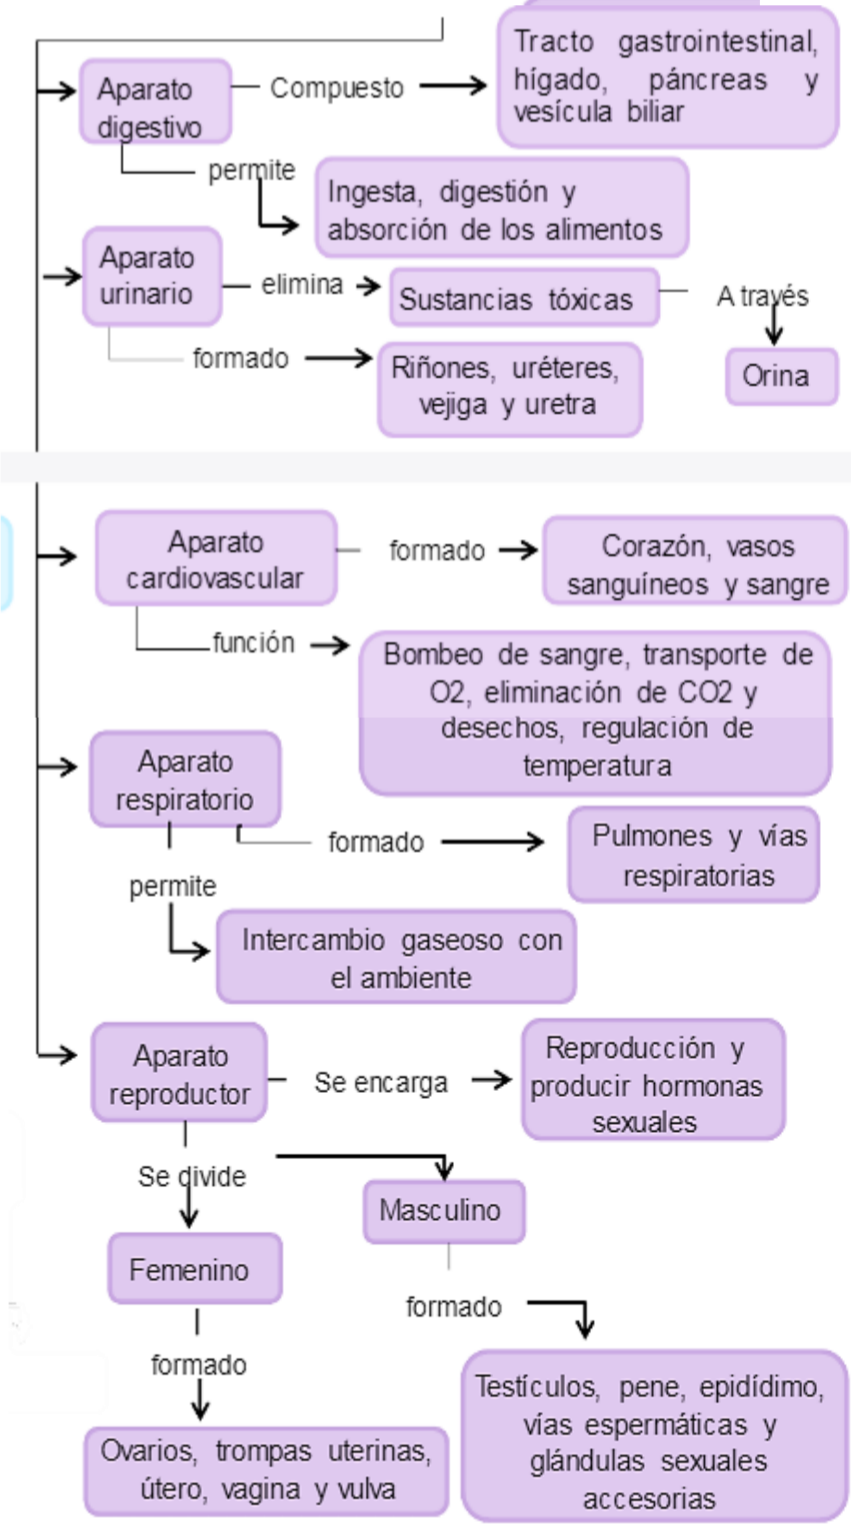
Aparato digestivo

Compuesto

Tracto gastrointestinal, hígado, páncreas y vesícula biliar

permite

Ingesta, digestión y absorción de los alimentos

Aparato urinario

elimina

Sustancias tóxicas

A través

Orina

formado

Riñones, uréteres, vejiga y uretra

Aparato cardiovascular

formado

Corazón, vasos sanguíneos y sangre

función

Bombeo de sangre, transporte de O2, eliminación de CO2 y desechos, regulación de temperatura

Aparato respiratorio

formado

Pulmones y vías respiratorias

permite

Intercambio gaseoso con el ambiente

Aparato reproductor

Se encarga

Reproducción y producir hormonas sexuales

Se divide

Masculino

Femenino

formado

formado

Ovarios, trompas uterinas, útero, vagina y vulva

Testículos, pene, epidídimo, vías espermáticas y glándulas sexuales accesorias